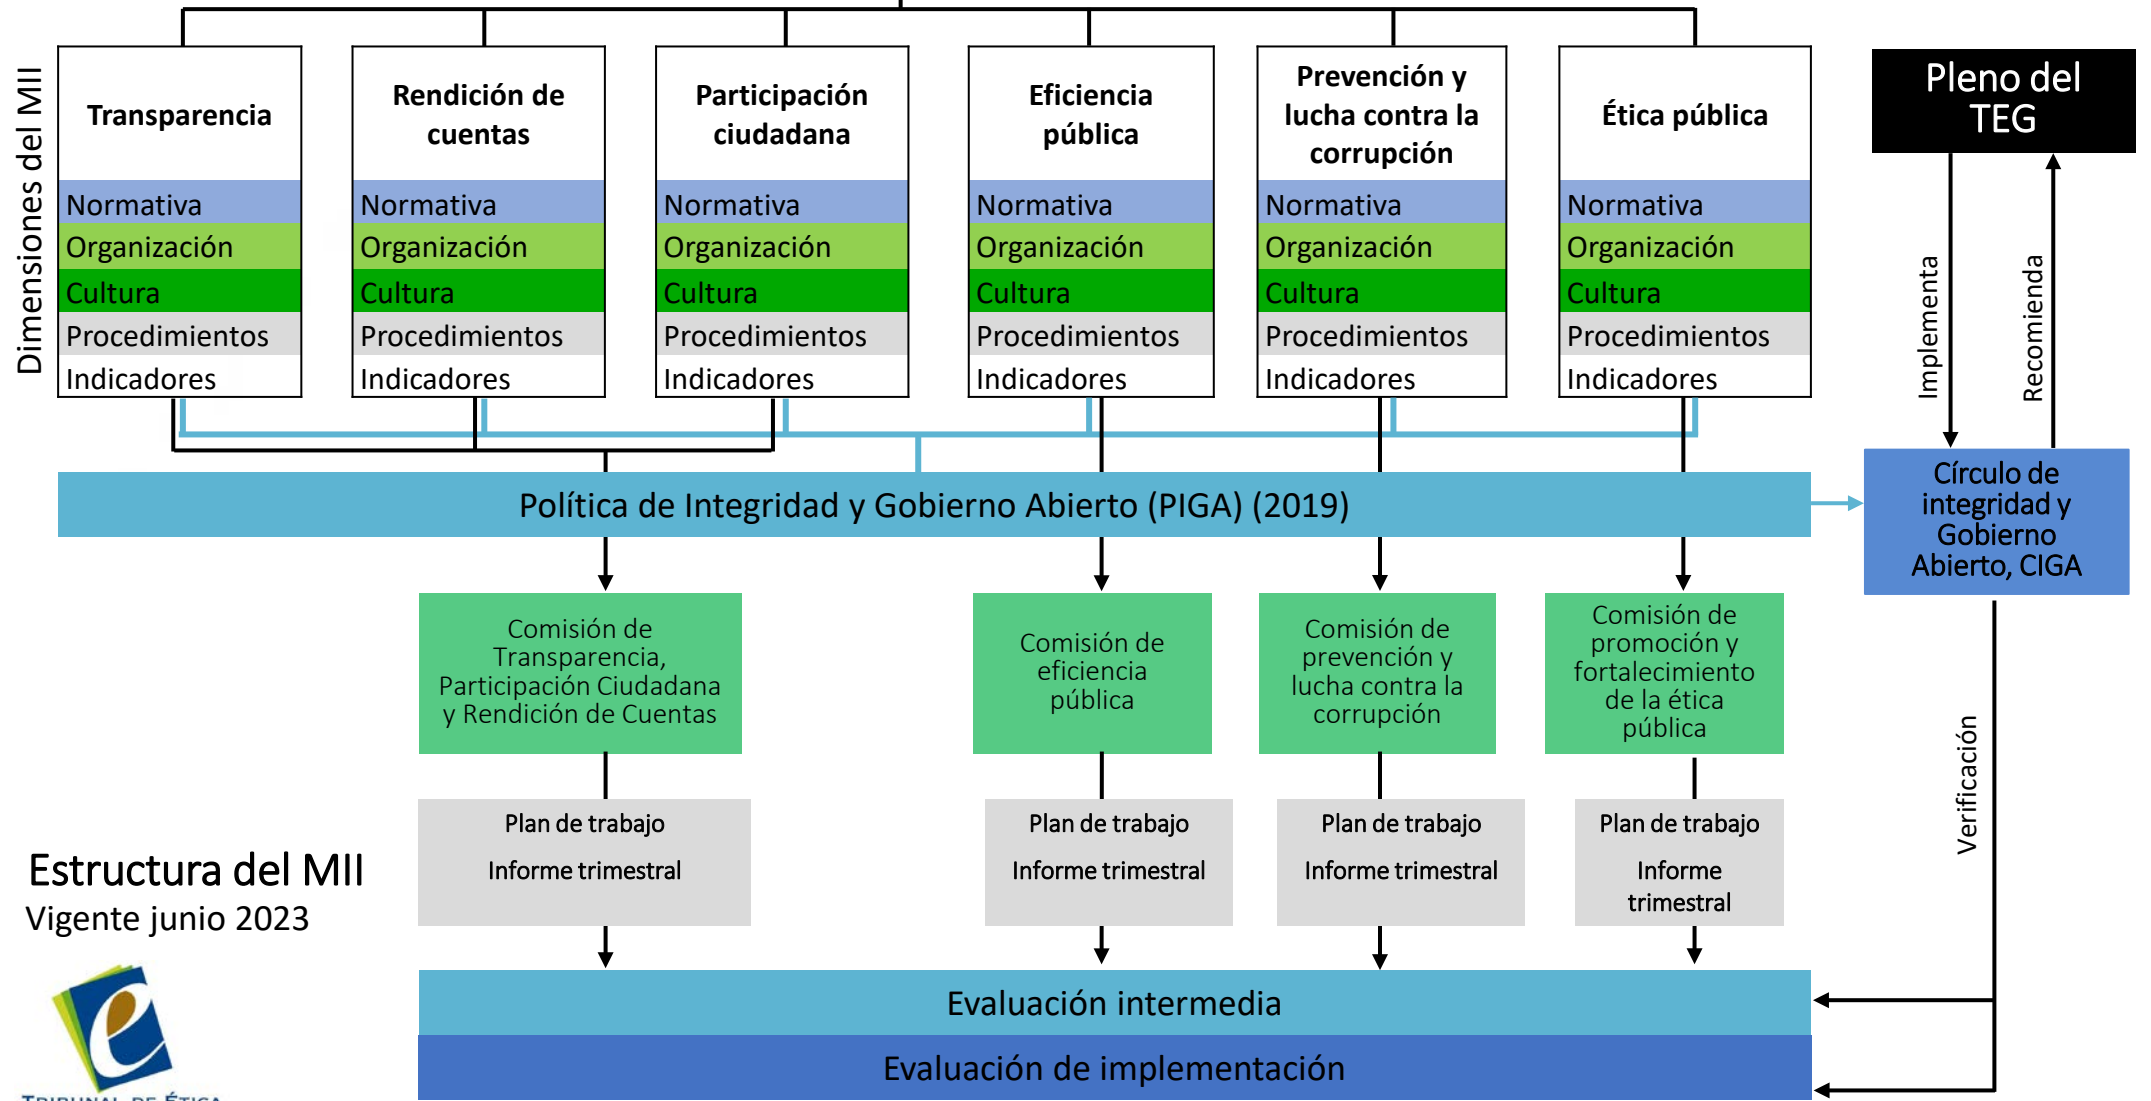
Dimensiones del MII

| Transparencia | Rendición de cuentas | Participación ciudadana | Eficiencia pública | Prevención y lucha contra la corrupción | Ética pública |
|---|---|---|---|---|---|
| Normativa | Normativa | Normativa | Normativa | Normativa | Normativa |
| Organización | Organización | Organización | Organización | Organización | Organización |
| Cultura | Cultura | Cultura | Cultura | Cultura | Cultura |
| Procedimientos | Procedimientos | Procedimientos | Procedimientos | Procedimientos | Procedimientos |
| Indicadores | Indicadores | Indicadores | Indicadores | Indicadores | Indicadores |

Pleno del TEG

Implementa

Recomienda

Política de Integridad y Gobierno Abierto (PIGA) (2019)

Círculo de integridad y Gobierno Abierto, CIGA

Comisión de Transparencia, Participación Ciudadana y Rendición de Cuentas

Comisión de eficiencia pública

Comisión de prevención y lucha contra la corrupción

Comisión de promoción y fortalecimiento de la ética pública

Verificación

Plan de trabajo
Informe trimestral

Plan de trabajo
Informe trimestral

Plan de trabajo
Informe trimestral

Plan de trabajo
Informe trimestral

Estructura del MII
Vigente junio 2023

Evaluación intermedia

Evaluación de implementación

TRIBUNAL DE ÉTICA